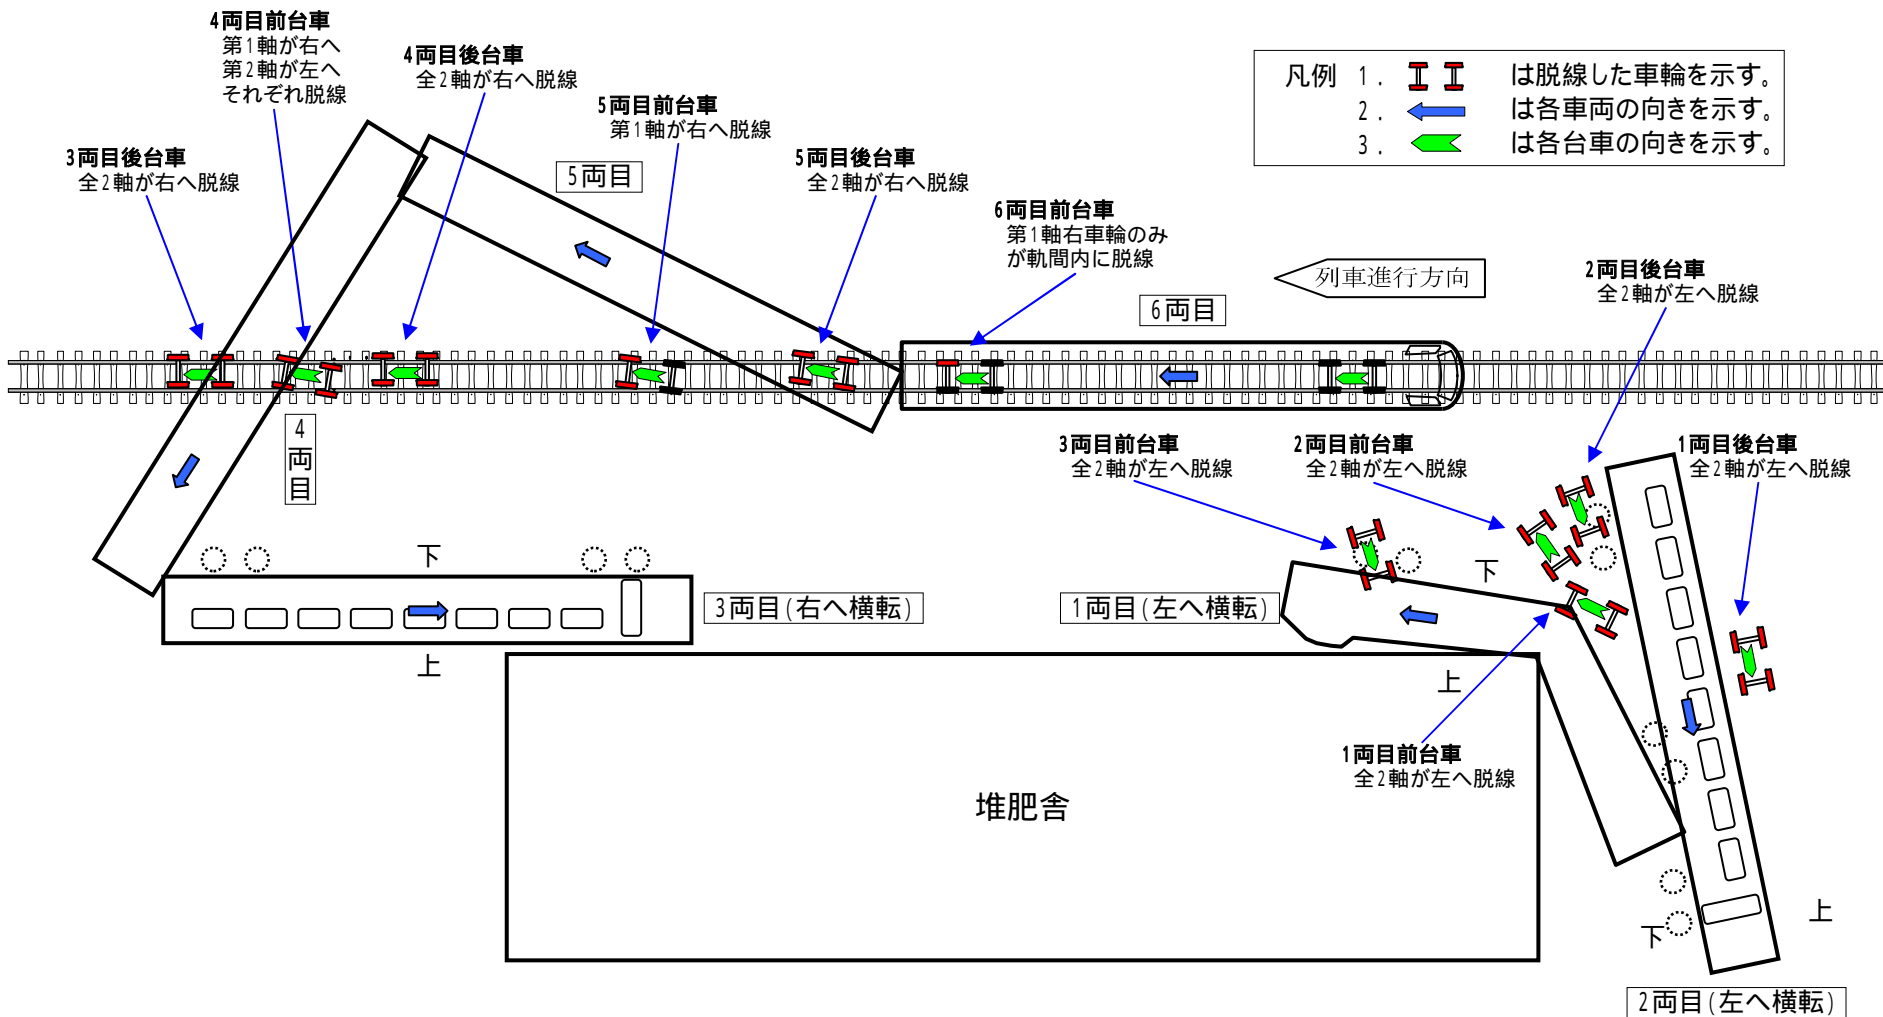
4両目前台車
第1軸が右へ
第2軸が左へ
それぞれ脱線

4両目後台車
全2軸が右へ脱線

5両目前台車
第1軸が右へ脱線

凡例 1. は脱線した車輪を示す。
2. は各車両の向きを示す。
3. は各台車の向きを示す。

3両目後台車
全2軸が右へ脱線

5両目

5両目後台車
全2軸が右へ脱線

6両目前台車
第1軸右車輪のみ
が軌間内に脱線

列車進行方向

2両目後台車
全2軸が左へ脱線

6両目

4
両
目

3両目前台車
全2軸が左へ脱線

2両目前台車
全2軸が左へ脱線

1両目後台車
全2軸が左へ脱線

下

下

3両目(右へ横転)

1両目(左へ横転)

上

上

1両目前台車
全2軸が左へ脱線

堆肥舎

上

下

2両目(左へ横転)